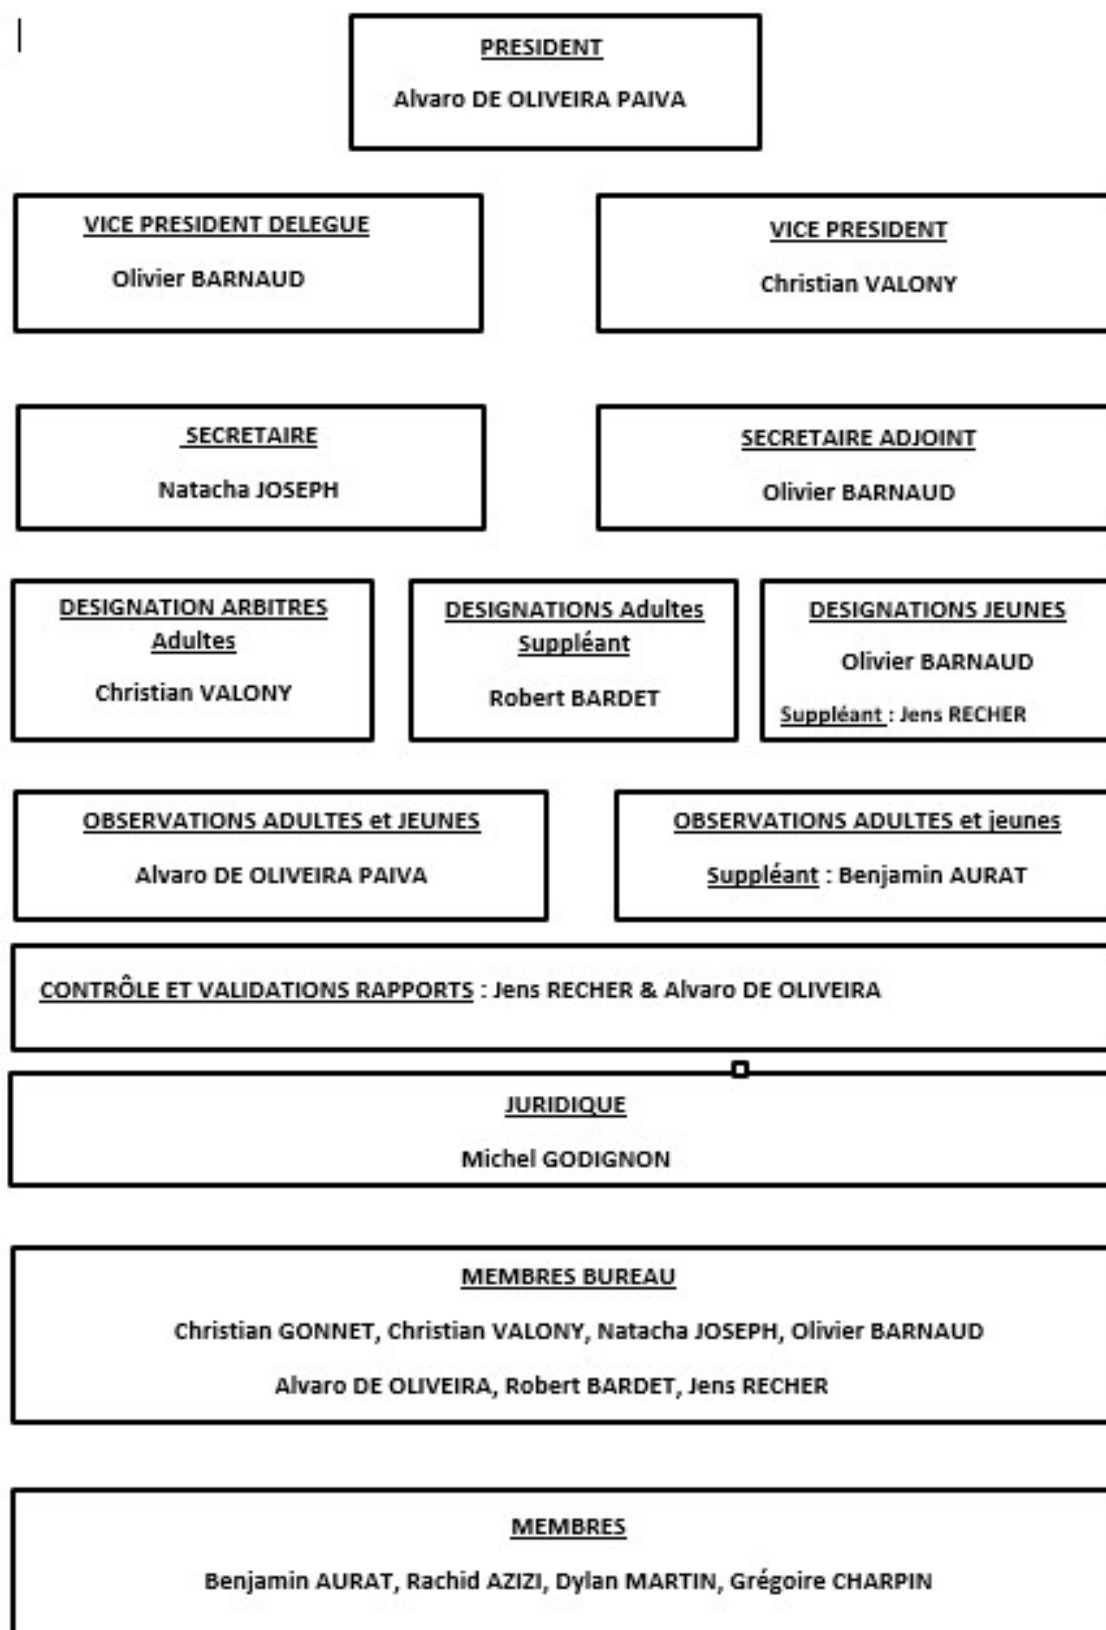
PRESIDENT

Alvaro DE OLIVEIRA PAIVA

VICE PRESIDENT DELEGUE

Olivier BARNAUD

VICE PRESIDENT

Christian VALONY

SECRETAIRE

Natacha JOSEPH

SECRETAIRE ADJOINT

Olivier BARNAUD

DESIGNATION ARBITRES Adultes

Christian VALONY

DESIGNATIONS Adultes Suppléant

Robert BARDET

DESIGNATIONS JEUNES

Olivier BARNAUD

Suppléant : Jens RECHER

OBSERVATIONS ADULTES et JEUNES

Alvaro DE OLIVEIRA PAIVA

OBSERVATIONS ADULTES et jeunes

Suppléant : Benjamin AURAT

CONTRÔLE ET VALIDATIONS RAPPORTS : Jens RECHER & Alvaro DE OLIVEIRA

JURIDIQUE

Michel GODIGNON

MEMBRES BUREAU

Christian GONNET, Christian VALONY, Natacha JOSEPH, Olivier BARNAUD

Alvaro DE OLIVEIRA, Robert BARDET, Jens RECHER

MEMBRES

Benjamin AURAT, Rachid AZIZI, Dylan MARTIN, Grégoire CHARPIN